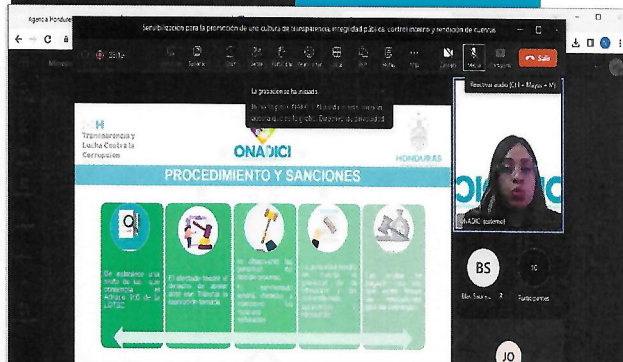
Agencia Hondure

Sensibilización para la promoción de una cultura de transparencia, integridad pública, control interno y rendición de cuentas

Salir

La presentación ha iniciado

Reactivar audio (Ctrl + Mayús + M)

Transparencia y Lucha Contra la Corrupción

ONADICI

HONDURAS

PROCEDIMIENTO Y SANCIONES

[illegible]

ONADICI (externo)

BS

10

Participantes

JO